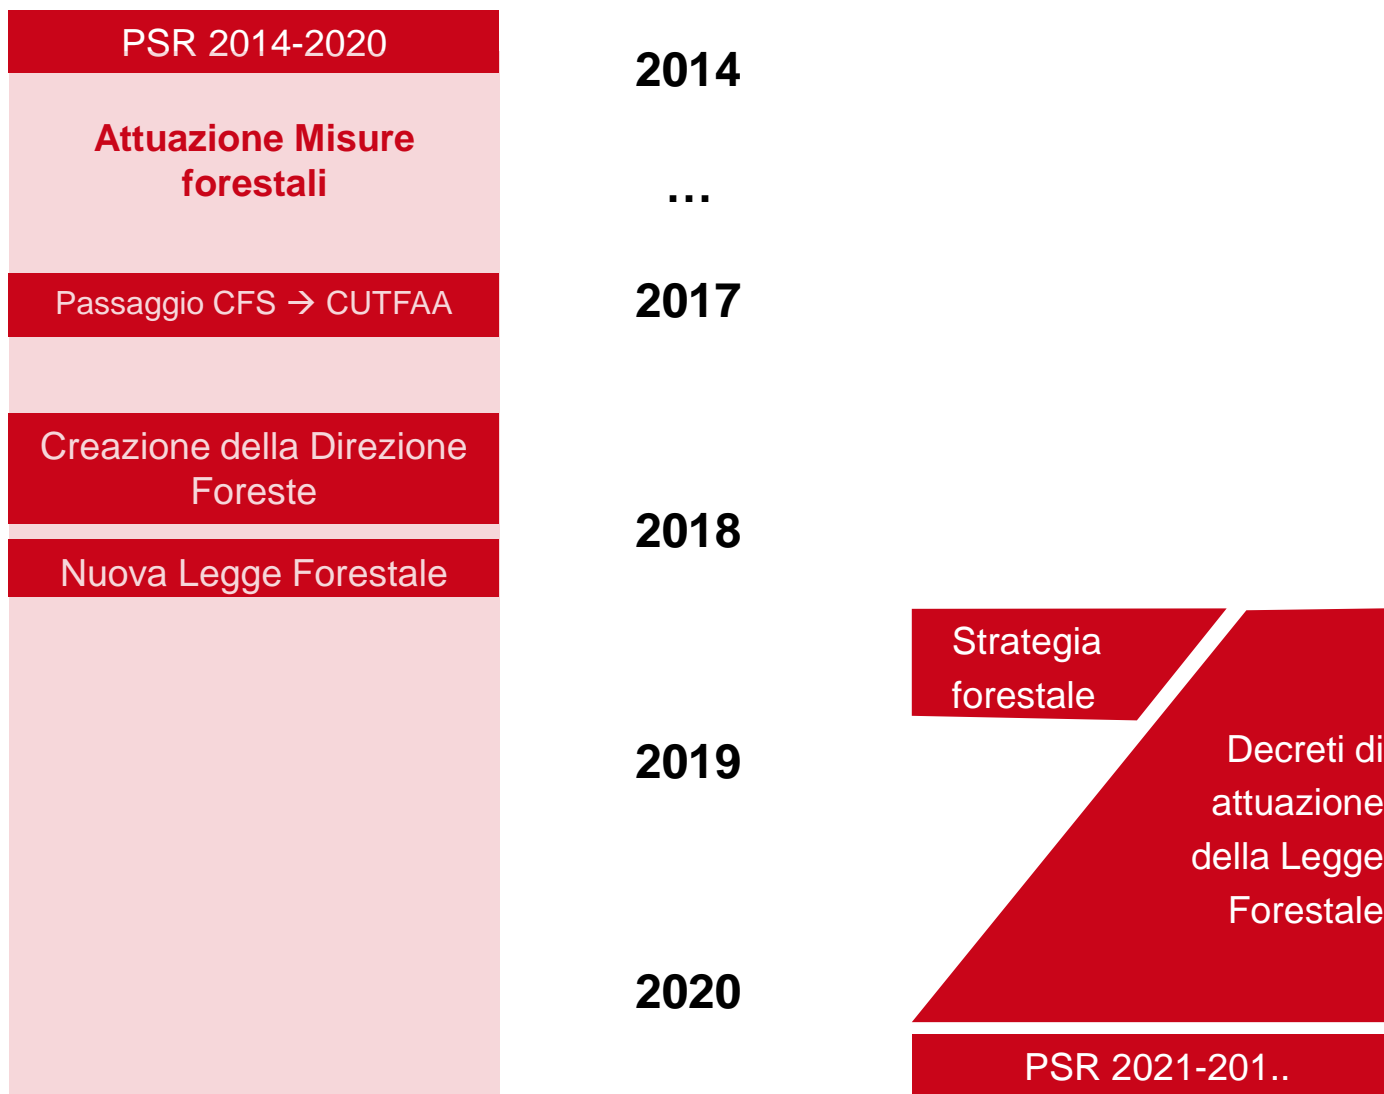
PSR 2014-2020

Attuazione Misure forestali

Passaggio CFS → CUTFAA

Creazione della Direzione Foreste

Nuova Legge Forestale

2014

…

2017

2018

2019

2020

Strategia forestale

Decreti di attuazione della Legge Forestale

PSR 2021-201..